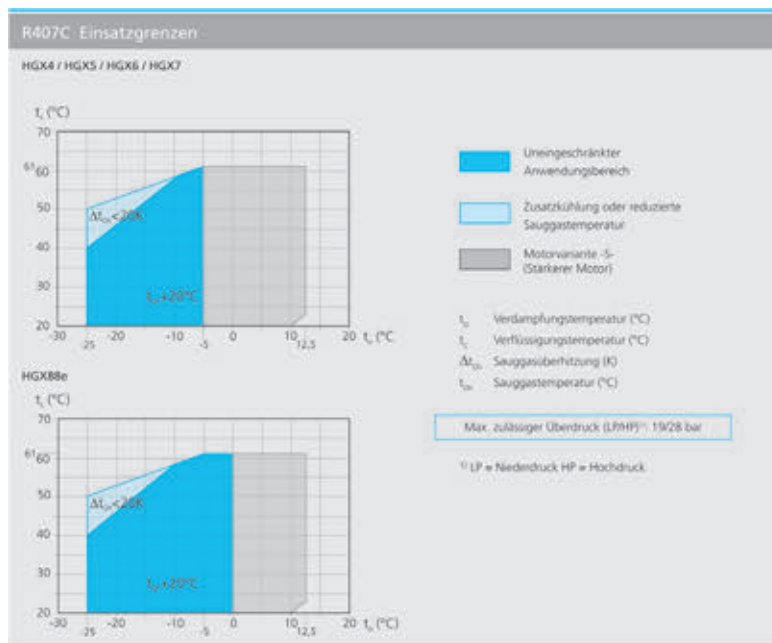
R407C Einsatzgrenzen

HGX4 / HGX5 / HGX6 / HGX7

$t_c$ (°C)

70

61 60

50

40

30

20

$\Delta t_{0h}$ < 20K

$t_{0h}$ + 20°C

-30 -25 -20 -10 -5 0 10 12,5 20 $t_o$ °C

Uneingeschränkter Anwendungsbereich

Zusatzkühlung oder reduzierte Sauggastemperatur

Motorvariante -S- (Stärkerer Motor)

$t_o$ Verdampfungstemperatur (°C)

$t_c$ Verflüssigungstemperatur (°C)

$\Delta t_{0h}$ Sauggasüberhitzung (K)

$t_{0h}$ Sauggastemperatur (°C)

HGX88e

$t_c$ (°C)

70

61 60

50

40

30

20

$\Delta t_{0h}$ < 20K

$t_{0h}$ + 20°C

-30 -25 -20 -10 -5 0 10 12,5 20 $t_o$ (°C)

Max. zulässiger Überdruck (LP/HP)$^{1)}$: 19/28 bar

$^{1)}$ LP = Niederdruck HP = Hochdruck